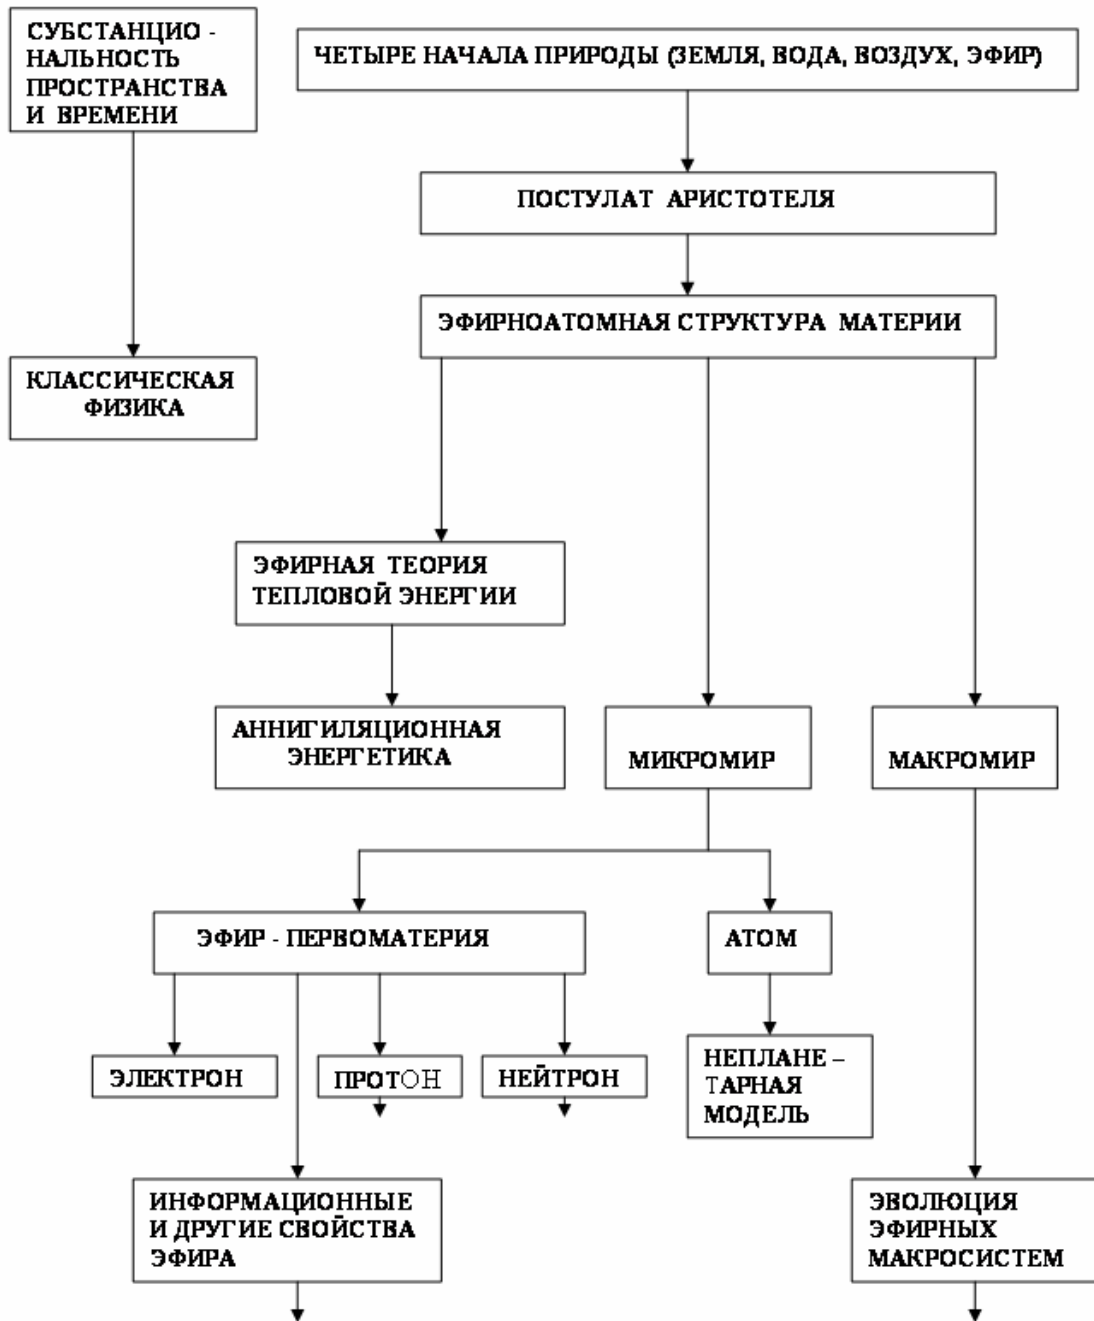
СУБСТАНЦИО - НАЛЬНОСТЬ ПРОСТРАНСТВА И ВРЕМЕНИ

ЧЕТЫРЕ НАЧАЛА ПРИРОДЫ (ЗЕМЛЯ, ВОДА, ВОЗДУХ, ЭФИР)

ПОСТУЛАТ АРИСТОТЕЛЯ

ЭФИРНОАТОМНАЯ СТРУКТУРА МАТЕРИИ

КЛАССИЧЕСКАЯ ФИЗИКА

ЭФИРНАЯ ТЕОРИЯ ТЕПЛОВОЙ ЭНЕРГИИ

АННИГИЛЯЦИОННАЯ ЭНЕРГЕТИКА

МИКРОМИР

МАКРОМИР

ЭФИР - ПЕРВОМАТЕРИЯ

АТОМ

ЭЛЕКТРОН

ПРОТОН

НЕЙТРОН

НЕПЛАНЕ – ТАРНАЯ МОДЕЛЬ

ИНФОРМАЦИОННЫЕ И ДРУГИЕ СВОЙСТВА ЭФИРА

ЭВОЛЮЦИЯ ЭФИРНЫХ МАКРОСИСТЕМ